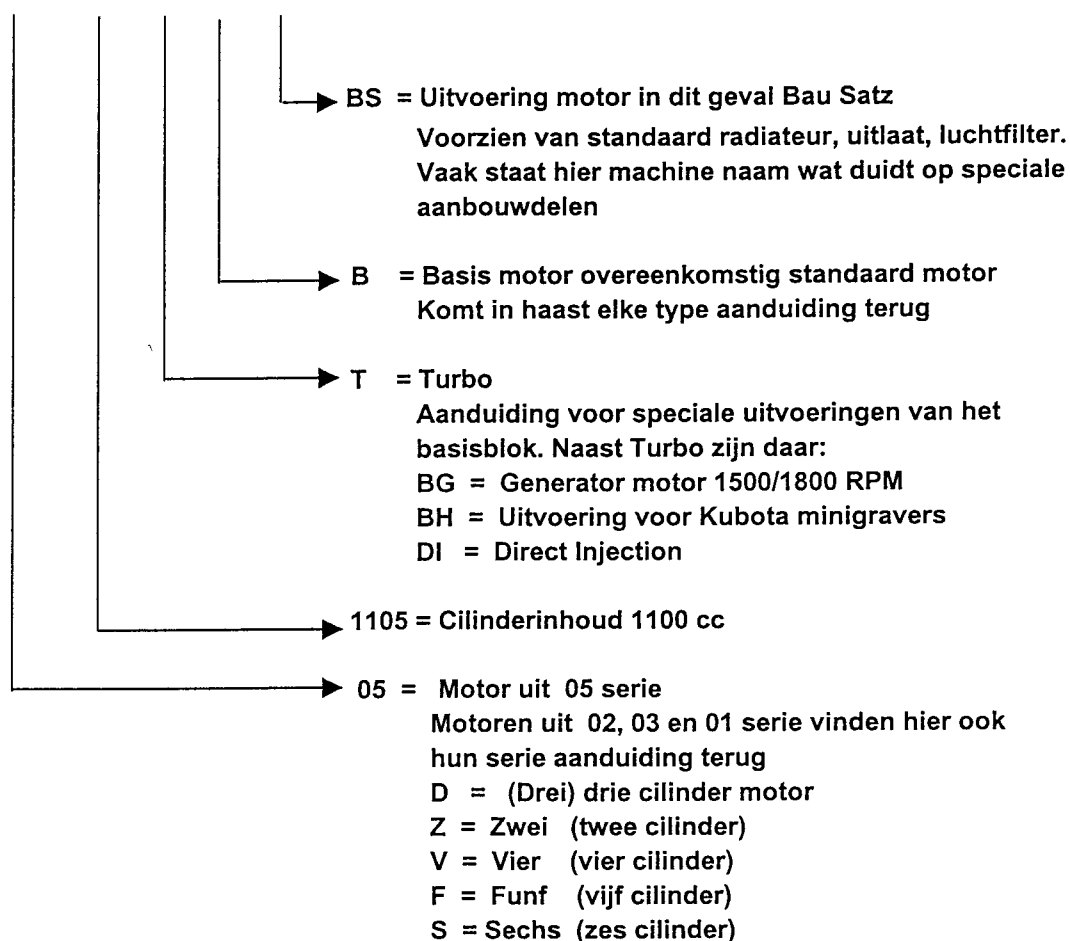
BS = Uitvoering motor in dit geval Bau Satz
Voorzien van standaard radiateur, uitlaat, luchtfilter. Vaak staat hier machine naam wat duidt op speciale aanbouwdelen

B = Basis motor overeenkomstig standaard motor
Komt in haast elke type aanduiding terug

T = Turbo
Aanduiding voor speciale uitvoeringen van het basisblok. Naast Turbo zijn daar:
BG = Generator motor 1500/1800 RPM
BH = Uitvoering voor Kubota minigravers
DI = Direct Injection

1105 = Cilinderinhoud 1100 cc

05 = Motor uit 05 serie
Motoren uit 02, 03 en 01 serie vinden hier ook hun serie aanduiding terug
D = (Drei) drie cilinder motor
Z = Zwei (twee cilinder)
V = Vier (vier cilinder)
F = Funf (vijf cilinder)
S = Sechs (zes cilinder)